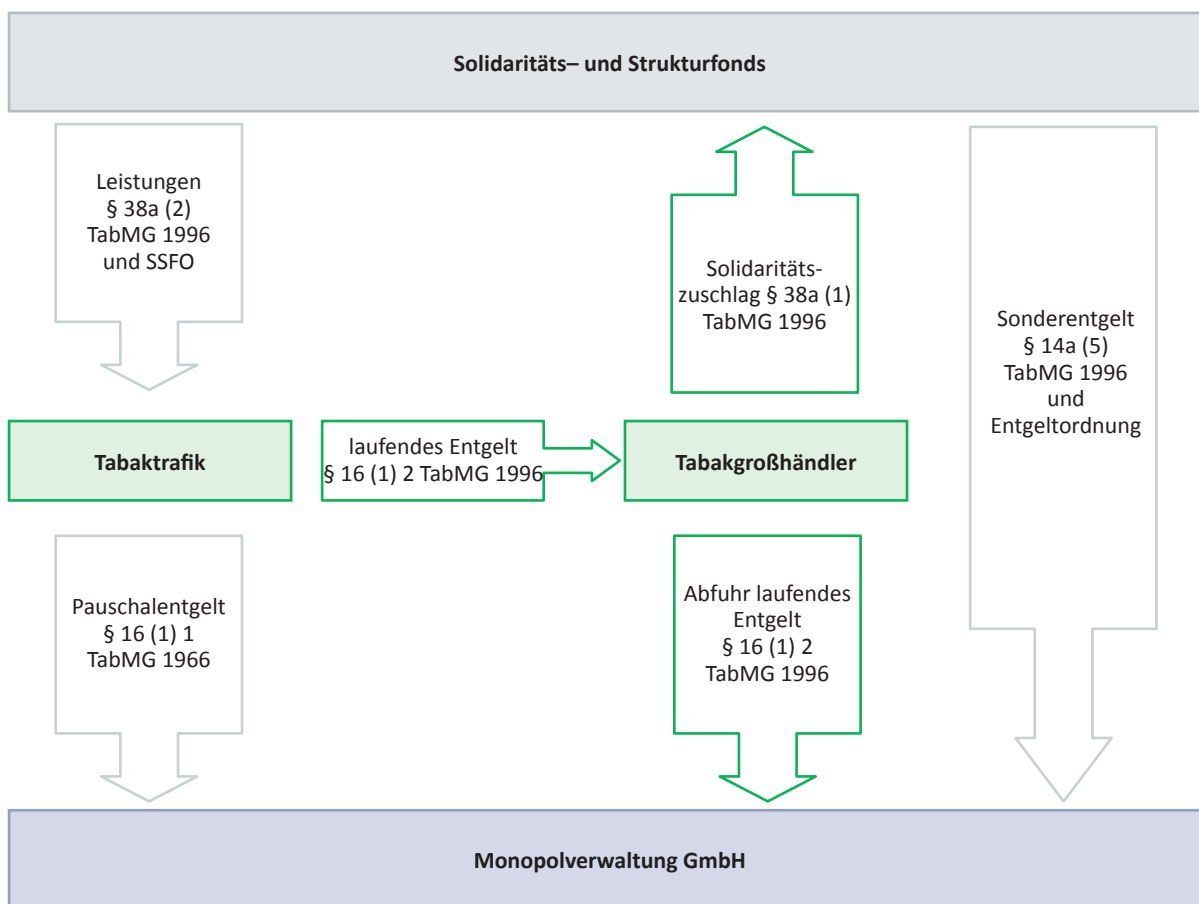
Solidaritäts– und Strukturfonds

Leistungen
§ 38a (2)
TabMG 1996
und SSFO

Solidaritätszuschlag § 38a (1)
TabMG 1996

Sonderentgelt
§ 14a (5)
TabMG 1996
und
Entgeltordnung

Tabaktrafik

laufendes Entgelt
§ 16 (1) 2 TabMG 1996

Tabakgroßhändler

Pauschalentgelt
§ 16 (1) 1
TabMG 1966

Abfuhr laufendes
Entgelt
§ 16 (1) 2
TabMG 1996

Monopolverwaltung GmbH